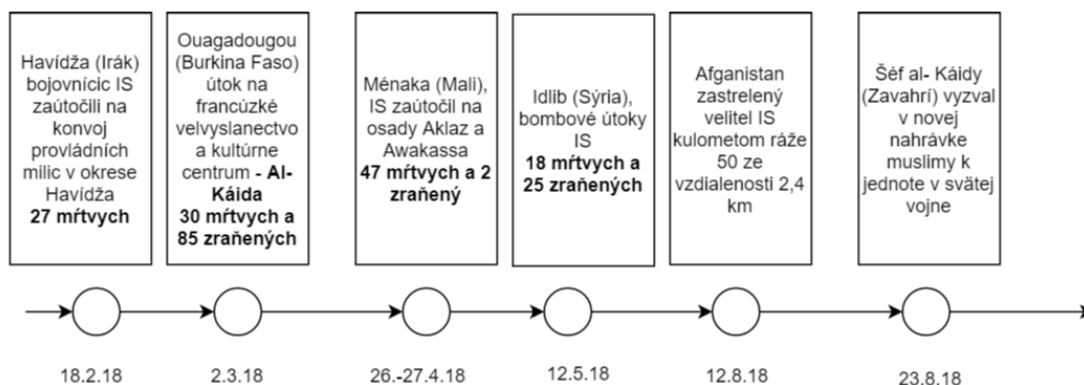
Havídža (Irák) bojovníci IS zaútočili na konvoj provládních milíc v okrese Havídža **27 mŕtvych**

Ouagadougou (Burkina Faso) útok na francúzke velvyslanectvo a kultúrne centrum **- Al-Káida 30 mŕtvych a 85 zranených**

Ménaka (Mali), IS zaútočil na osady Aklaz a Awakassa **47 mŕtvych a 2 zranený**

Idlib (Sýria), bombové útoky IS **18 mŕtvych a 25 zranených**

Afganistan zastrelený velitel IS kulometom ráže 50 ze vzdialenosti 2,4 km

Šéf al- Káidy (Zavahrí) vyzval v novej nahrávke muslimy k jednote v svätej vojne

18.2.18

2.3.18

26.-27.4.18

12.5.18

12.8.18

23.8.18